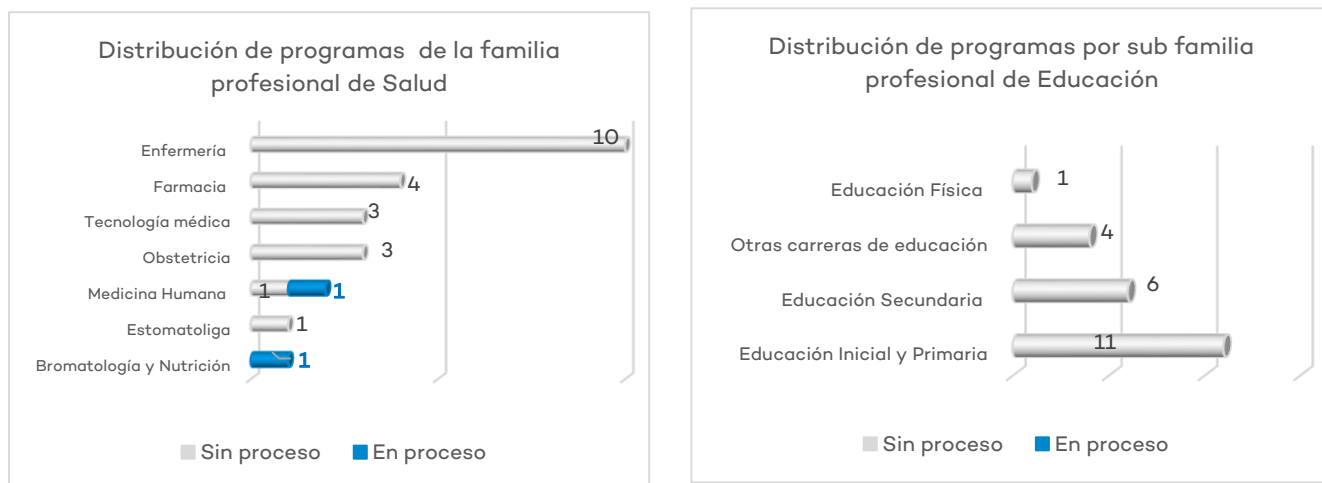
Distribución de programas de la familia profesional de Salud

Enfermería
Farmacia
Tecnología médica
Obstetricia
Medicina Humana
Estomatoliga
Bromatología y Nutrición

10
4
3
3
1
1
1
1

Sin proceso
En proceso

Distribución de programas por sub familia profesional de Educación

Educación Física
Otras carreras de educación
Educación Secundaria
Educación Inicial y Primaria

1
4
6
11

Sin proceso
En proceso